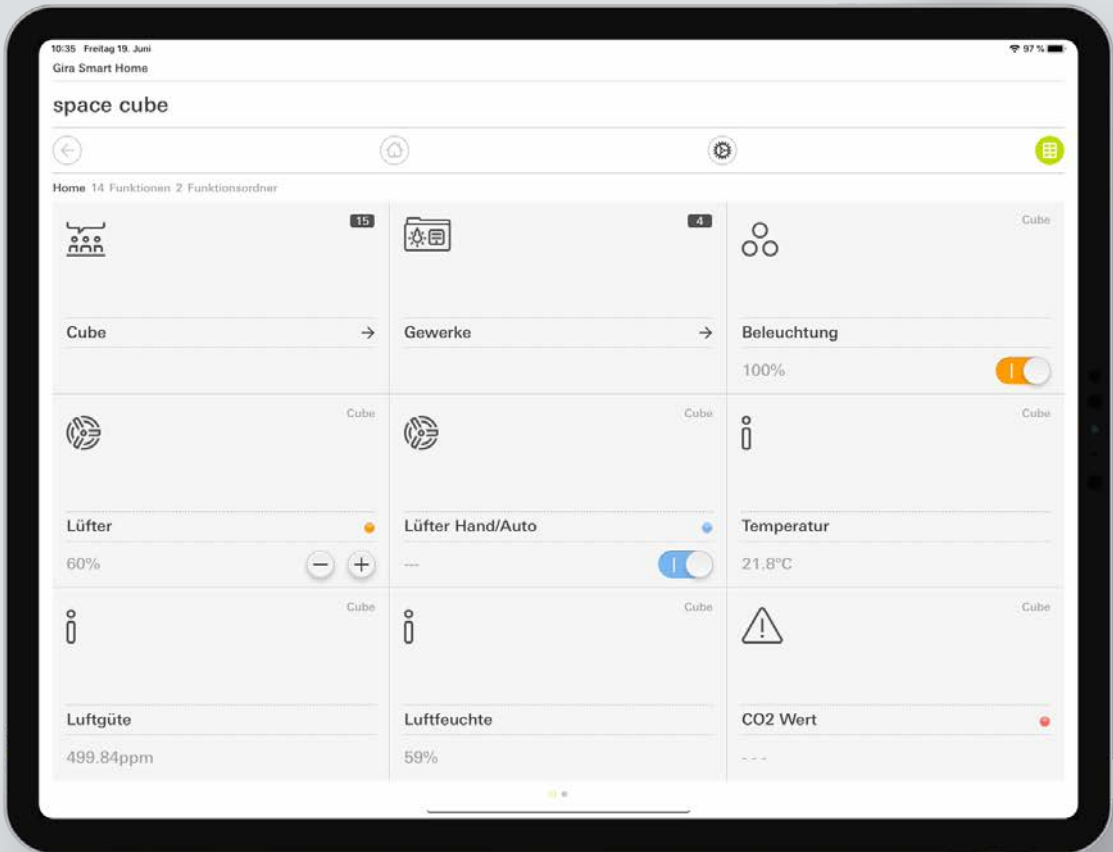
10:35 Freitag 19. Juni

97 %

Gira Smart Home

space cube

Home 14 Funktionen 2 Funktionsordner

15

Cube

4

Gewerke

Cube

Beleuchtung

100%

Cube

Lüfter

60%

Cube

Lüfter Hand/Auto

---

Cube

Temperatur

21.8°C

Cube

Luftgüte

499.84ppm

Cube

Luftfeuchte

59%

Cube

CO2 Wert

- - -